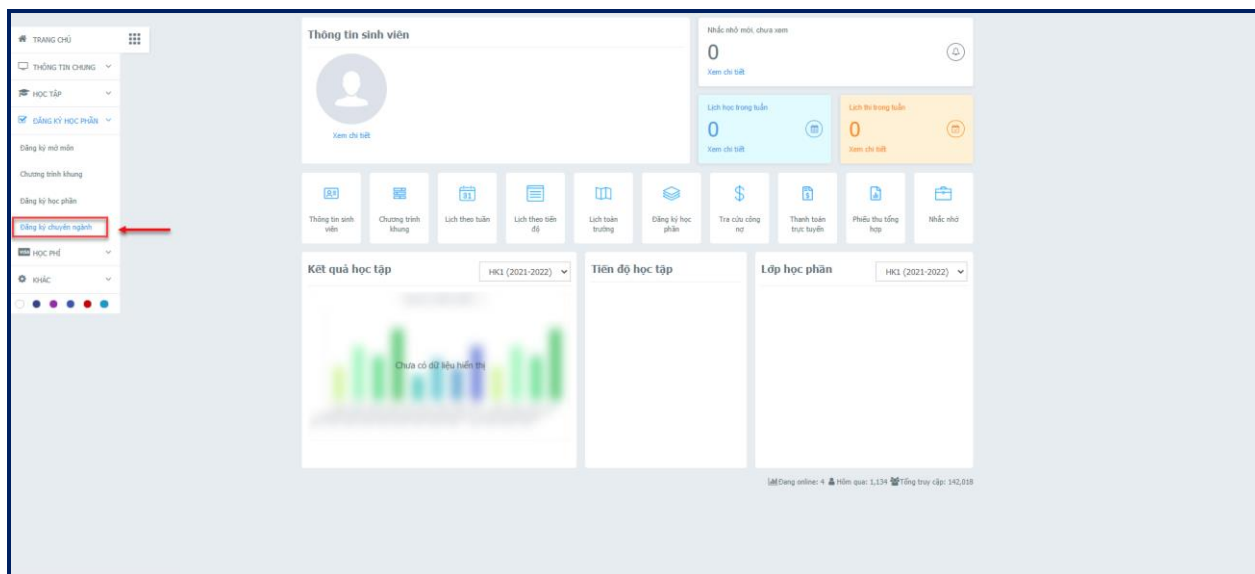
TRANG CHỦ

THÔNG TIN CHUNG

HỌC TẬP

ĐĂNG KÝ HỌC PHẦN

Đăng ký mở môn

Chương trình khung

Đăng ký học phần

Đăng ký chuyên ngành

HỌC PHÍ

KHÁC

Thông tin sinh viên

Xem chi tiết

Nhắc nhở mới, chưa xem

0

Xem chi tiết

Lịch học trong tuần

0

Xem chi tiết

Lịch thi trong tuần

0

Xem chi tiết

Thông tin sinh viên

Chương trình khung

Lịch theo tuần

Lịch theo tiến độ

Lịch toàn trường

Đăng ký học phần

Tra cứu công nợ

Thanh toán trực tuyến

Phiếu thu tổng hợp

Nhắc nhở

Kết quả học tập

HK1 (2021-2022)

Chưa có dữ liệu hiển thị

Tiến độ học tập

Lớp học phần

HK1 (2021-2022)

Đang online: 4 Hôm qua: 1,134 Tổng truy cập: 142,018